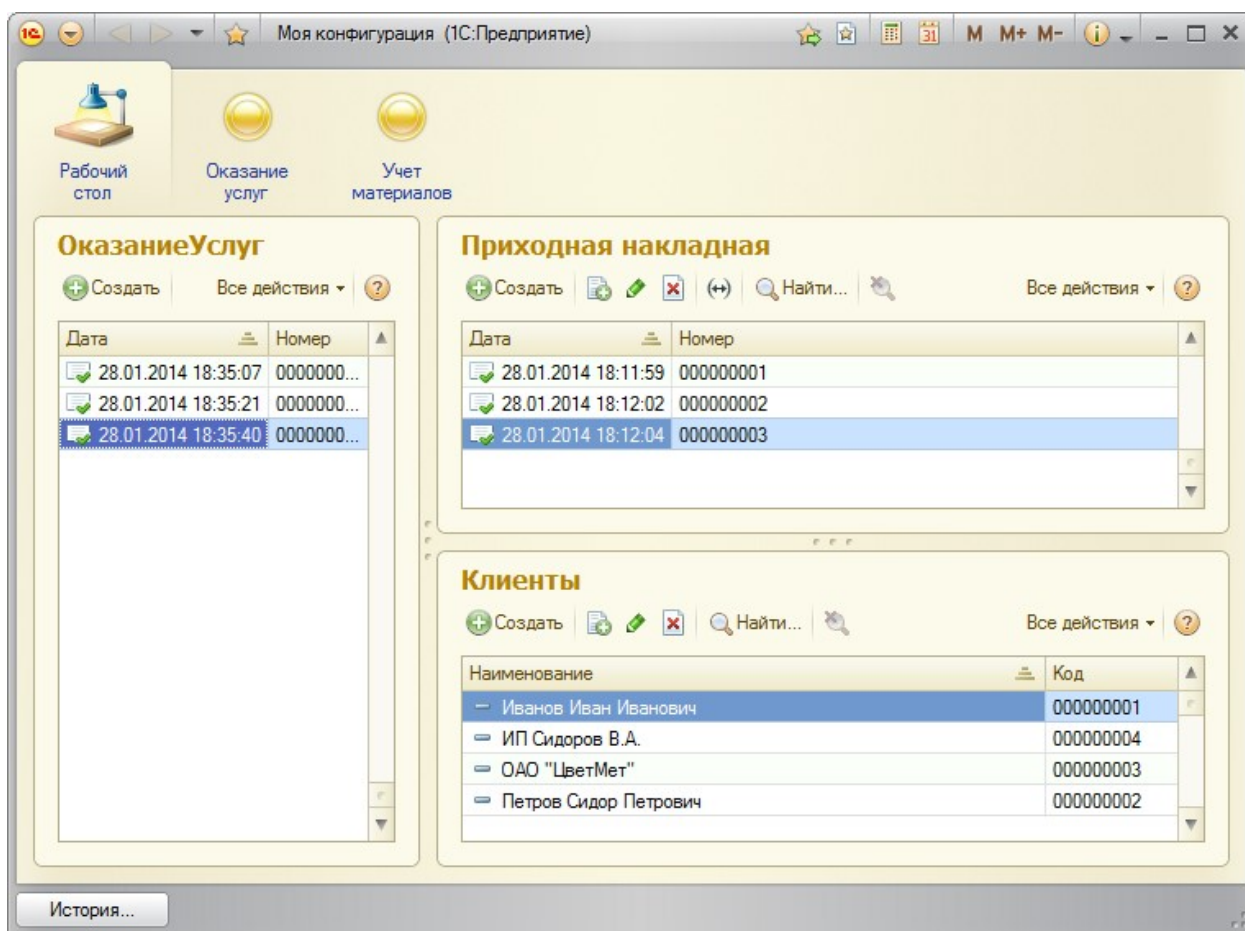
Моя конфигурация (1С:Предприятие)

M M+ M-

Рабочий стол

Оказание услуг

Учет материалов

ОказаниеУслуг

Создать Все действия ?

| Дата | Номер |
|---|---|
| 28.01.2014 18:35:07 | 0000000... |
| 28.01.2014 18:35:21 | 0000000... |
| 28.01.2014 18:35:40 | 0000000... |

Приходная накладная

Создать (↔) Найти... Все действия ?

| Дата | Номер |
|---|---|
| 28.01.2014 18:11:59 | 000000001 |
| 28.01.2014 18:12:02 | 000000002 |
| 28.01.2014 18:12:04 | 000000003 |

Клиенты

Создать Найти... Все действия ?

| Наименование | Код |
|---|---|
| Иванов Иван Иванович | 000000001 |
| ИП Сидоров В.А. | 000000004 |
| ОАО "ЦветМет" | 000000003 |
| Петров Сидор Петрович | 000000002 |

История...